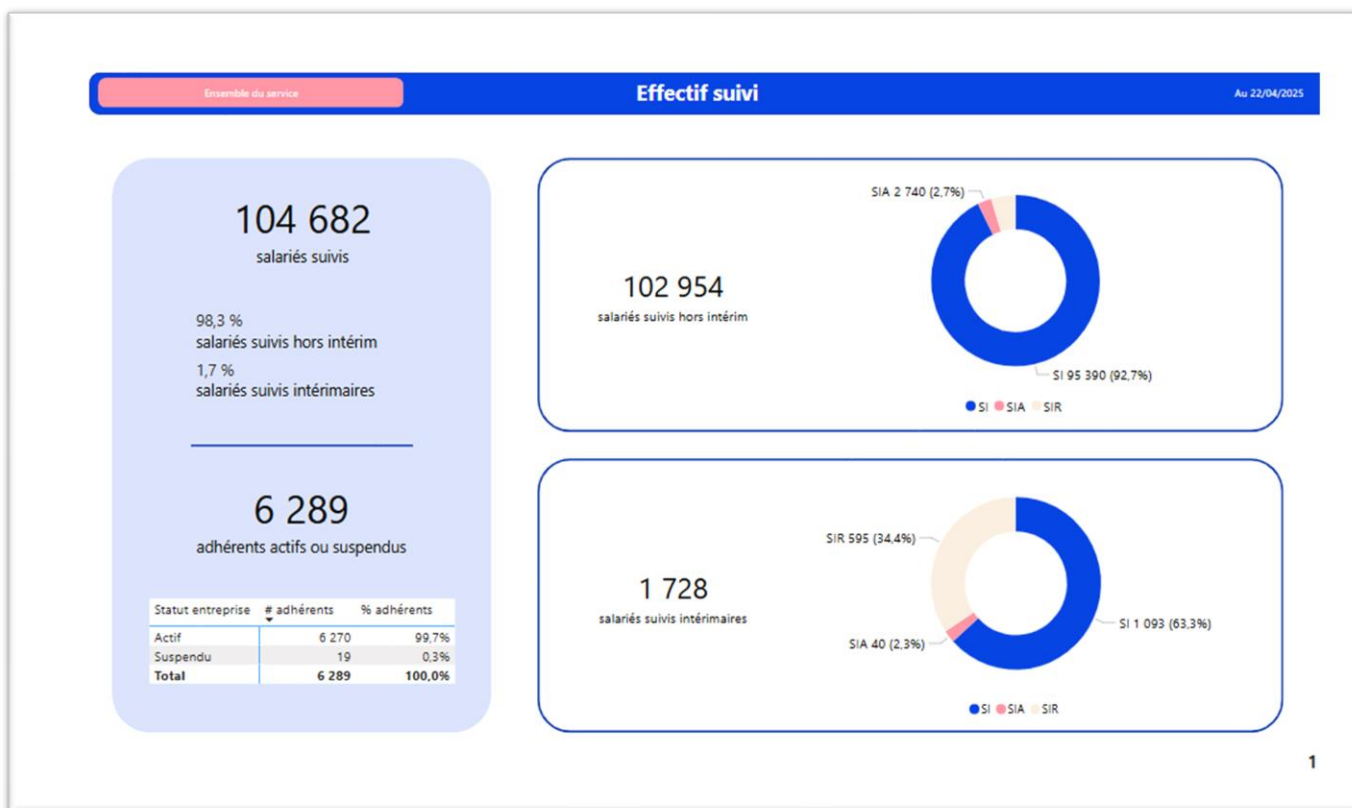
Ensemble du service

Effectif suivi

Au 22/04/2025

104 682
salariés suivis

98,3 %
salariés suivis hors intérim
1,7 %
salariés suivis intérimaires

6 289
adhérents actifs ou suspendus

| Statut entreprise | # adhérents | % adhérents |
|---|---|---|
| Actif | 6 270 | 99,7% |
| Suspendu | 19 | 0,3% |
| Total | 6 289 | 100,0% |

102 954
salariés suivis hors intérim

SIA 2 740 (2,7%)
SI 95 390 (92,7%)
SI SIA SIR

1 728
salariés suivis intérimaires

SIR 595 (34,4%)
SIA 40 (2,3%)
SI 1 093 (63,3%)
SI SIA SIR

1